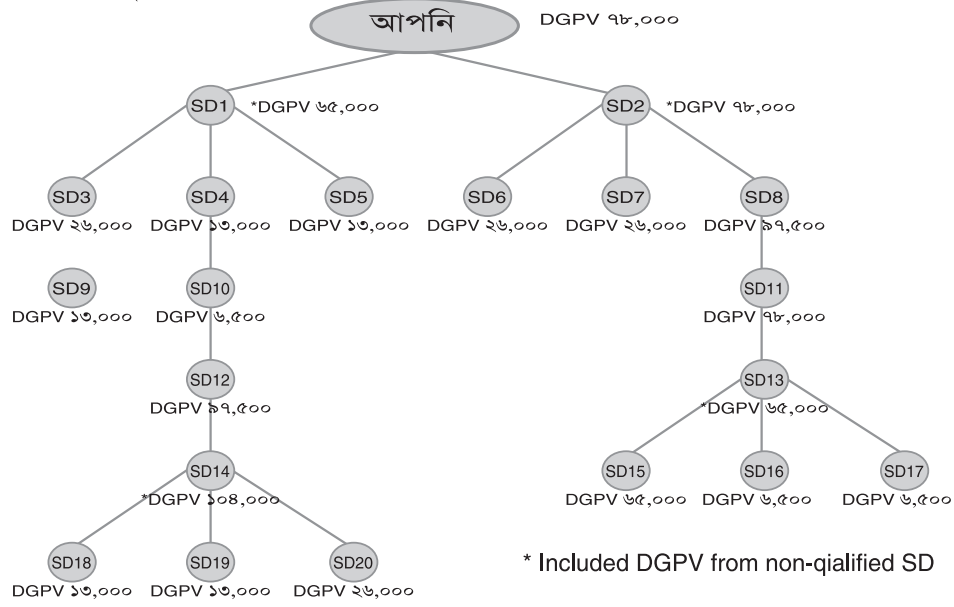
আপনি DGPV ৭৮,০০০

SD1 *DGPV ৬৫,০০০

SD2 *DGPV ৭৮,০০০

SD3 DGPV ২৬,০০০

SD4 DGPV ১৩,০০০

SD5 DGPV ১৩,০০০

SD6 DGPV ২৬,০০০

SD7 DGPV ২৬,০০০

SD8 DGPV ৯৭,৫০০

SD9 DGPV ১৩,০০০

SD10 DGPV ৬,৫০০

SD11 DGPV ৭৮,০০০

SD12 DGPV ৯৭,৫০০

SD13 *DGPV ৬৫,০০০

SD14 *DGPV ১০৪,০০০

SD15 DGPV ৬৫,০০০

SD16 DGPV ৬,৫০০

SD17 DGPV ৬,৫০০

SD18 DGPV ১৩,০০০

SD19 DGPV ১৩,০০০

SD20 DGPV ২৬,০০০

* Included DGPV from non-qialified SD